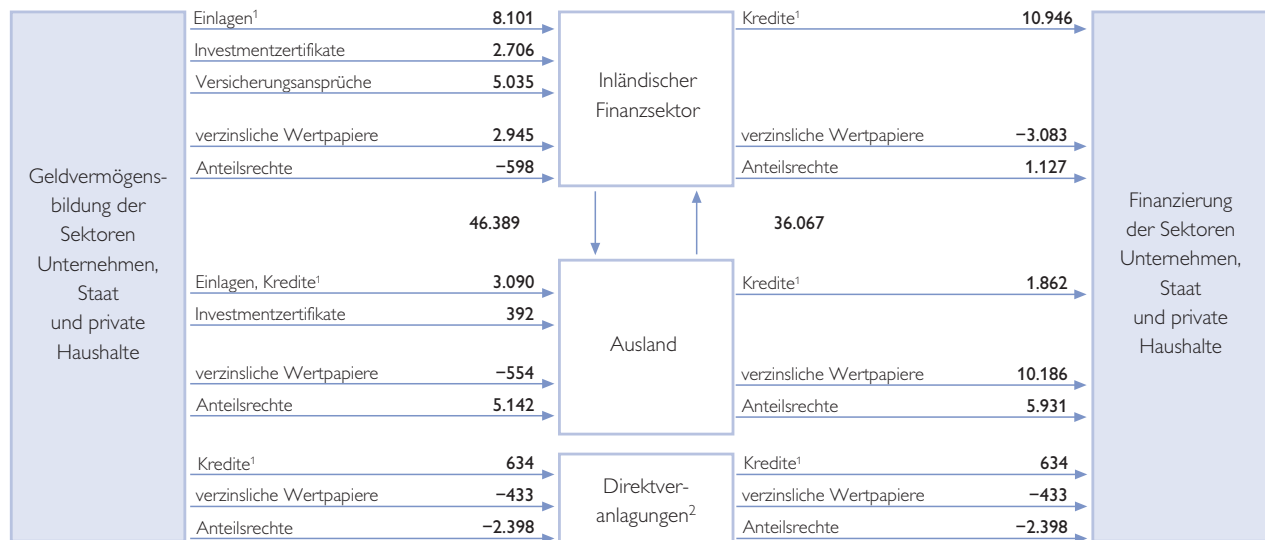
Geldvermögensbildung der Sektoren Unternehmen, Staat und private Haushalte

Einlagen¹ 8.101
Investmentzertifikate 2.706
Versicherungsansprüche 5.035
verzinsliche Wertpapiere 2.945
Anteilsrechte −598

Inländischer Finanzsektor

Kredite¹ 10.946
verzinsliche Wertpapiere −3.083
Anteilsrechte 1.127

46.389

36.067

Einlagen, Kredite¹ 3.090
Investmentzertifikate 392
verzinsliche Wertpapiere −554
Anteilsrechte 5.142

Ausland

Kredite¹ 1.862
verzinsliche Wertpapiere 10.186
Anteilsrechte 5.931

Kredite¹ 634
verzinsliche Wertpapiere −433
Anteilsrechte −2.398

Direktveranlagungen²

Kredite¹ 634
verzinsliche Wertpapiere −433
Anteilsrechte −2.398

Finanzierung der Sektoren Unternehmen, Staat und private Haushalte